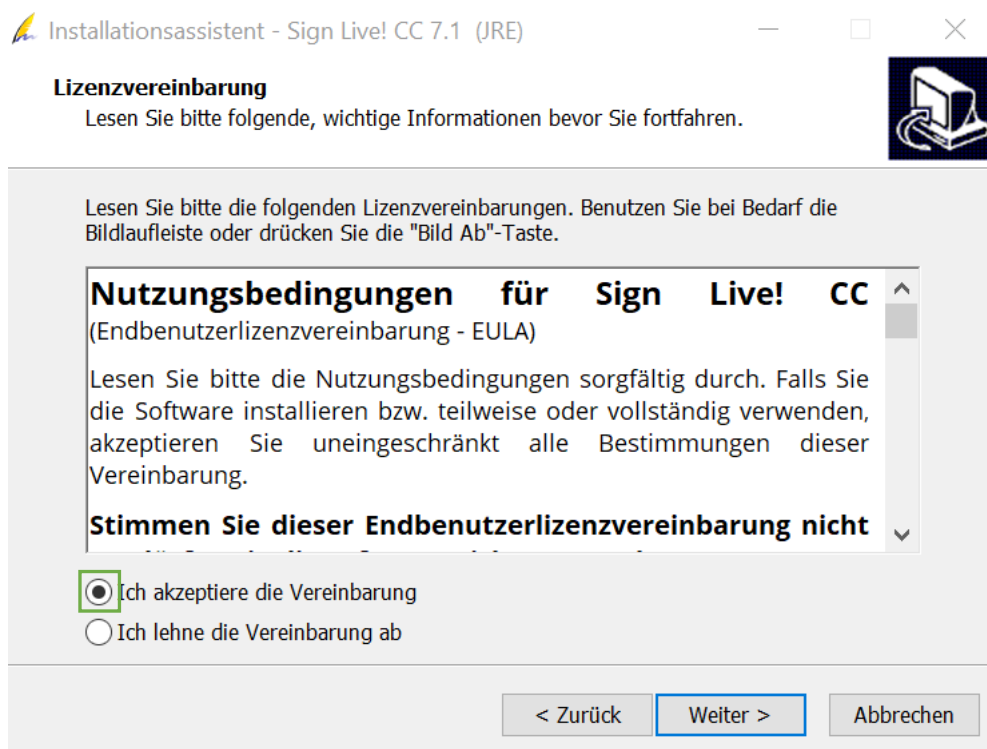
Installationsassistent - Sign Live! CC 7.1 (JRE)

Lizenzvereinbarung
Lesen Sie bitte folgende, wichtige Informationen bevor Sie fortfahren.

Lesen Sie bitte die folgenden Lizenzvereinbarungen. Benutzen Sie bei Bedarf die Bildlaufleiste oder drücken Sie die "Bild Ab"-Taste.

Nutzungsbedingungen für Sign Live! CC
(Endbenutzerlizenzvereinbarung - EULA)

Lesen Sie bitte die Nutzungsbedingungen sorgfältig durch. Falls Sie die Software installieren bzw. teilweise oder vollständig verwenden, akzeptieren Sie uneingeschränkt alle Bestimmungen dieser Vereinbarung.

Stimmen Sie dieser Endbenutzerlizenzvereinbarung nicht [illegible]

Ich akzeptiere die Vereinbarung
Ich lehne die Vereinbarung ab

< Zurück
Weiter >
Abbrechen